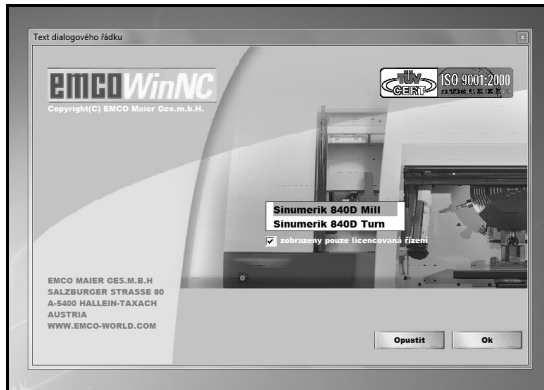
Text dialogového řádku

emco WinNC
Copyright(C) EMCO Maier Ges.m.b.H.

TÜV CERT ISO 9001:2000

Sinumerik 840D Mill
Sinumerik 840D Turn

zobrazeny pouze licencovaná řízení

EMCO MAIER GES.M.B.H
SALZBURGER STRASSE 80
A-5400 HALLEIN-TAXACH
AUSTRIA
WWW.EMCO-WORLD.COM

Opustit
Ok